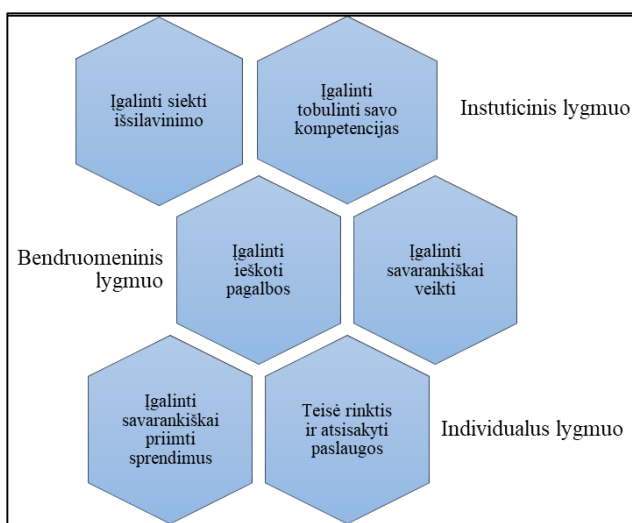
Įgalinti siekti išsilavinimo

Įgalinti tobulinti savo kompetencijas

Instuticinis lygmuo

Bendruomeninis lygmuo

Įgalinti ieškoti pagalbos

Įgalinti savarankiškai veikti

Įgalinti savarankiškai priimti sprendimus

Teisė rinktis ir atsisakyti paslaugos

Individualus lygmuo